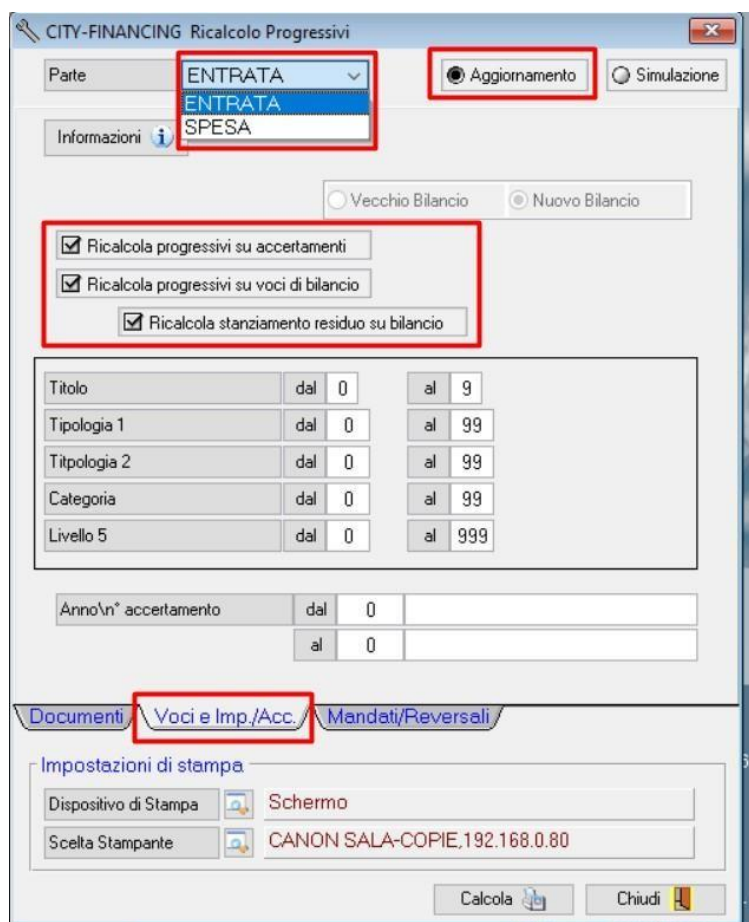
CITY-FINANCING Ricalcolo Progressivi

Parte | ENTRATA
ENTRATA
SPESA

Aggiornamento
Simulazione

Informazioni

Vecchio Bilancio
Nuovo Bilancio

Ricalcola progressivi su accertamenti
Ricalcola progressivi su voci di bilancio
Ricalcola stanziamento residuo su bilancio

| | | | | |
|---|---|---|---|---|
| Titolo | dal | 0 | al | 9 |
| Tipologia 1 | dal | 0 | al | 99 |
| Titpologia 2 | dal | 0 | al | 99 |
| Categoria | dal | 0 | al | 99 |
| Livello 5 | dal | 0 | al | 999 |

Anno\n° accertamento | dal | 0
| al | 0

Documenti | Voci e Imp./Acc. | Mandati/Reversali

Impostazioni di stampa
Dispositivo di Stampa | Schermo
Scelta Stampante | CANON SALA-COPIE,192.168.0.80

Calcola
Chiudi